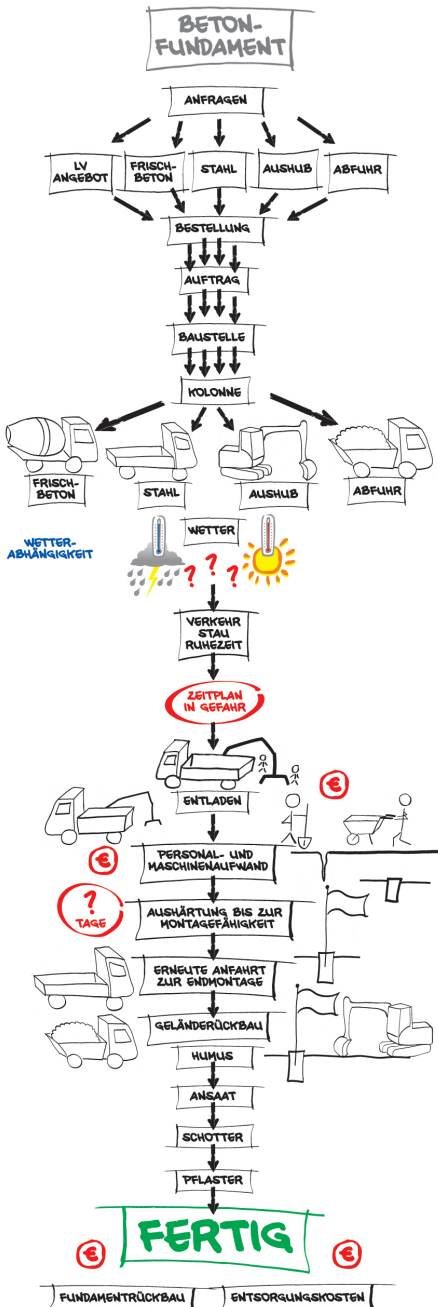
BETON-
FUNDAMENT

ANFRAGEN

LV ANGEBOT

FRISCH-BETON

STAHL

AUSHUB

ABFUHR

BESTELLUNG

AUFTRAG

BAUSTELLE

KOLONNE

FRISCH-BETON

STAHL

AUSHUB

ABFUHR

WETTER-ABHÄNGIGKEIT

WETTER

? ? ?

VERKEHR
STAU
RUHEZEIT

ZEITPLAN IN GEFAHR

€

ENTLADEN

€

PERSONAL- UND MASCHINENAUFWAND

?
TAGE

AUSHÄRTUNG BIS ZUR MONTAGEFÄHIGKEIT

ERNEUTE ANFAHRT ZUR ENDMONTAGE

GELÄNDERÜCKBAU

HUMUS

ANSAAT

SCHOTTER

PFLASTER

€

FERTIG

€

FUNDAMENTRÜCKBAU

ENTSORGUNGSKOSTEN